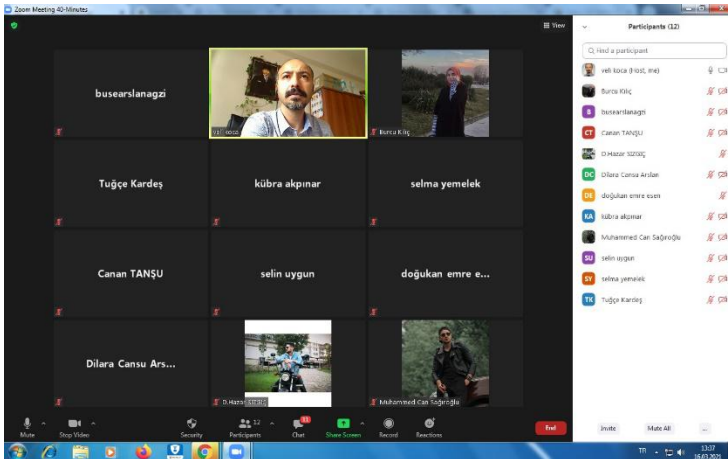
Zoom Meeting 40-Minutes

View

Participants (12)

Find a participant

veli koca (Host, me)
Burcu Kılıç
busearslanagzi
Canan TANŞU
D.Hazar SIZGIÇ
Dilara Cansu Arslan
doğukan emre esen
kübra akpınar
Muhammed Can Sağıroğlu
selin uygun
selma yemelek
Tuğçe Kardeş

busearslanagzi

Burcu Kılıç

Tuğçe Kardeş

kübra akpınar

selma yemelek

Canan TANŞU

selin uygun

doğukan emre e...

Dilara Cansu Ars...

D.Hazar SIZGIÇ

Muhammed Can Sağıroğlu

Mute

Stop Video

Security

12
Participants

Chat

Share Screen

Record

Reactions

End

Invite

Mute All

...

TR

13:07
16.03.2021